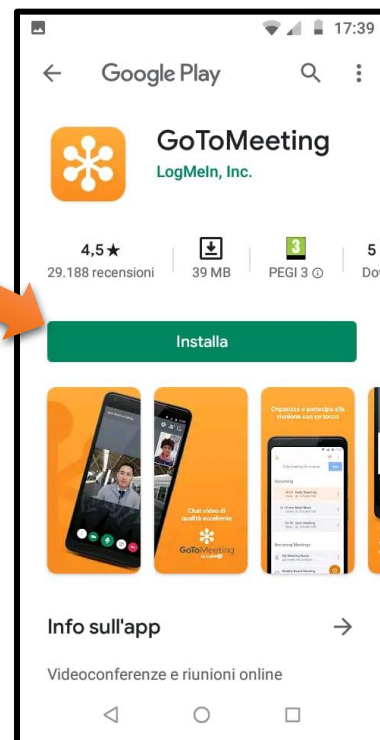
17:39

Google Play

GoToMeeting
LogMeIn, Inc.

4,5★
29.188 recensioni

39 MB

3
PEGI 3 ⓘ

5
Do

Installa

Organizza o partecipa alle riunioni con un tocco

Chat video di qualità eccellente
GoToMeeting

Info sull'app

Videoconferenze e riunioni online